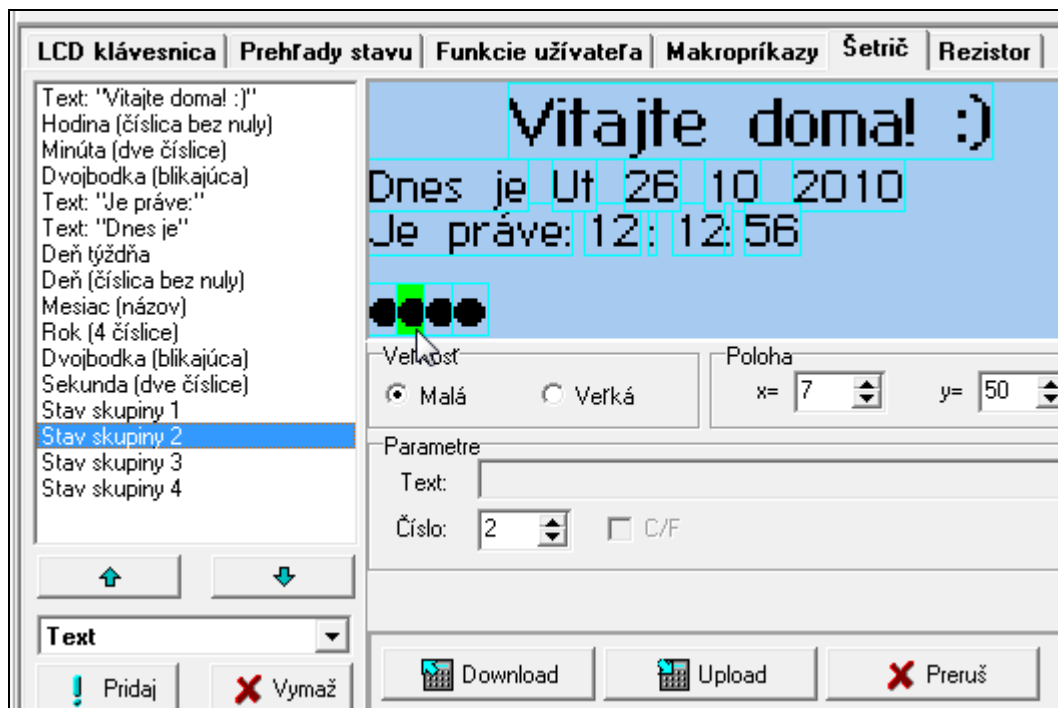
LCD klávesnica | Prehľady stavu | Funkcie užívateľa | Makropríkazy | Šetrič | Rezistor

Text: "Vitajte doma! :)"
Hodina (číslica bez nuly)
Minúta (dve číslice)
Dvojbodka (blikajúca)
Text: "Je práve:"
Text: "Dnes je"
Deň týždňa
Deň (číslica bez nuly)
Mesiac (názov)
Rok (4 číslice)
Dvojbodka (blikajúca)
Sekunda (dve číslice)
Stav skupiny 1
Stav skupiny 2
Stav skupiny 3
Stav skupiny 4

Text

Pridaj
Vymaž

Vitajte doma! :)
Dnes je Ut 26 10 2010
Je práve: 12: 12 56

Veľkosť
Malá
Veľká

Poloha
x= 7
y= 50

Parametre
Text:
Číslo: 2
C/F

Download
Upload
Preruš